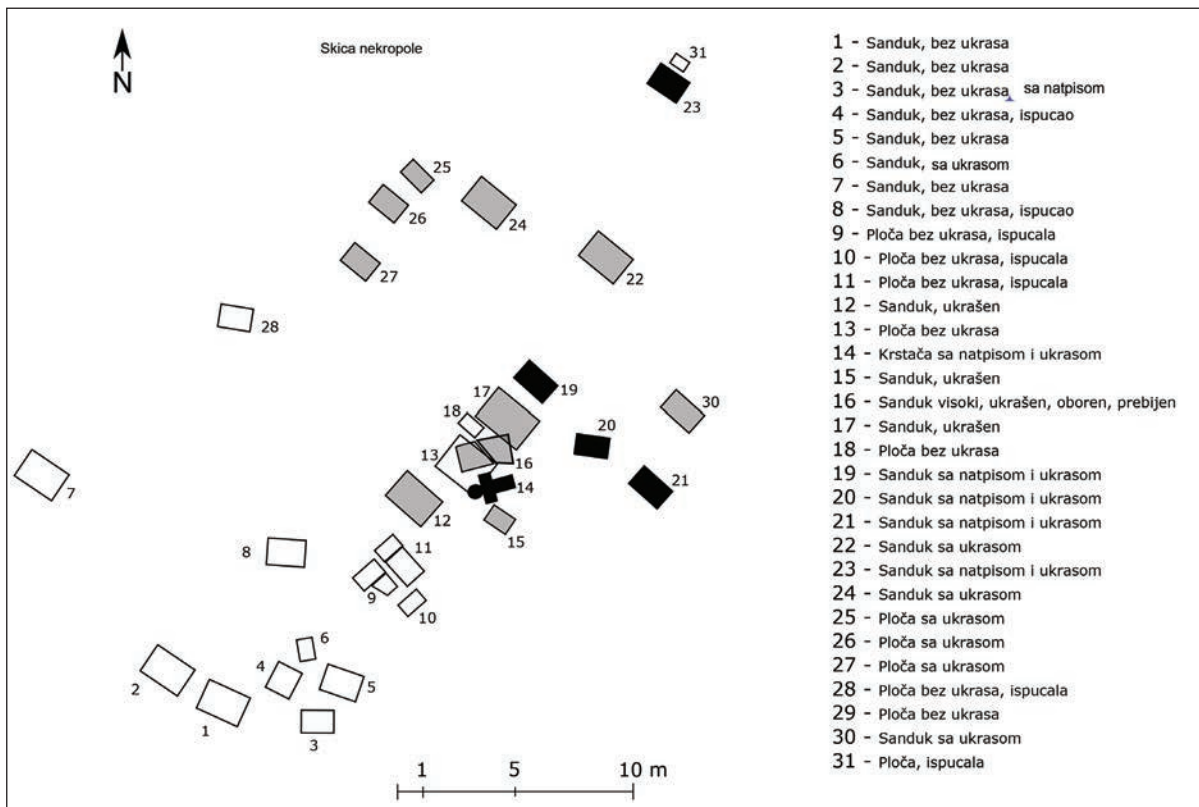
N

Skica nekropole

31
23
25
26
24
22
27
28
19
17
18
30
20
13
16
14
21
7
12
15
8
11
9
10
6
2
4
5
1
3

1 5 10 m

1 - Sanduk, bez ukrasa
2 - Sanduk, bez ukrasa
3 - Sanduk, bez ukrasa sa natpisom
4 - Sanduk, bez ukrasa, ispucao
5 - Sanduk, bez ukrasa
6 - Sanduk, sa ukrasom
7 - Sanduk, bez ukrasa
8 - Sanduk, bez ukrasa, ispucao
9 - Ploča bez ukrasa, ispucala
10 - Ploča bez ukrasa, ispucala
11 - Ploča bez ukrasa, ispucala
12 - Sanduk, ukrašen
13 - Ploča bez ukrasa
14 - Krstača sa natpisom i ukrasom
15 - Sanduk, ukrašen
16 - Sanduk visoki, ukrašen, oboren, prebijen
17 - Sanduk, ukrašen
18 - Ploča bez ukrasa
19 - Sanduk sa natpisom i ukrasom
20 - Sanduk sa natpisom i ukrasom
21 - Sanduk sa natpisom i ukrasom
22 - Sanduk sa ukrasom
23 - Sanduk sa natpisom i ukrasom
24 - Sanduk sa ukrasom
25 - Ploča sa ukrasom
26 - Ploča sa ukrasom
27 - Ploča sa ukrasom
28 - Ploča bez ukrasa, ispucala
29 - Ploča bez ukrasa
30 - Sanduk sa ukrasom
31 - Ploča, ispucala